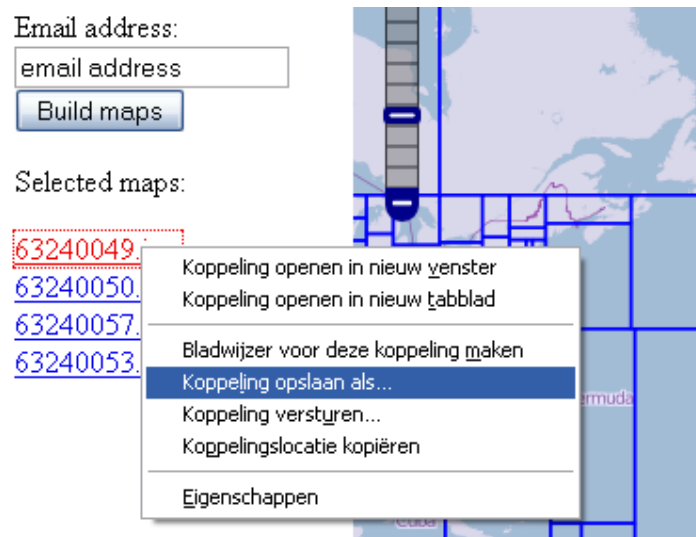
Email address:
email address
Build maps

Selected maps:

63240049.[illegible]
63240050.
63240057.
63240053.

Koppeling openen in nieuw venster
Koppeling openen in nieuw tabblad

Bladwijzer voor deze koppeling maken
Koppeling opslaan als...
Koppeling versturen...
Koppelingslocatie kopiëren

Eigenschappen

ermuda
Cuba